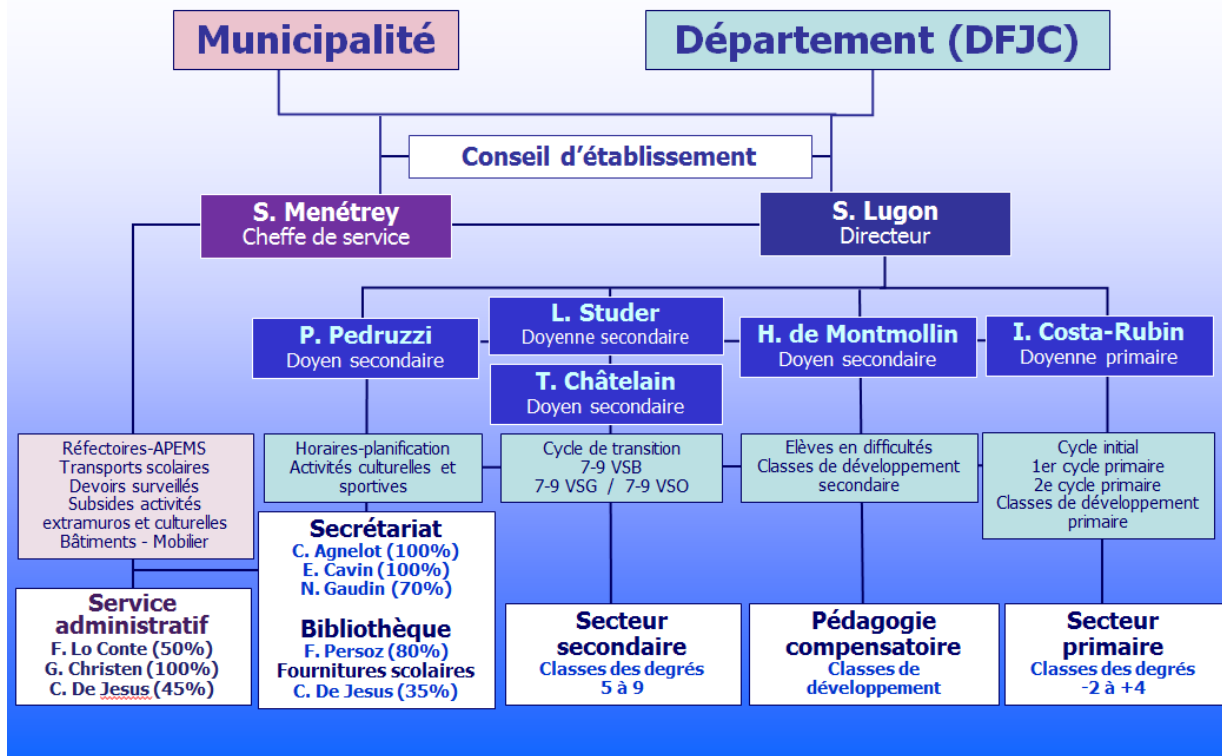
Municipalité

Département (DFJC)

Conseil d'établissement

S. Menétrey
Cheffe de service

S. Lugon
Directeur

P. Pedruzzi
Doyen secondaire

L. Studer
Doyenne secondaire

T. Châtelain
Doyen secondaire

H. de Montmollin
Doyen secondaire

I. Costa-Rubin
Doyenne primaire

Réfectoires-APEMS
Transports scolaires
Devoirs surveillés
Subsides activités extramuros et culturelles
Bâtiments - Mobilier

Horaires-planification
Activités culturelles et sportives

Cycle de transition
7-9 VSB
7-9 VSG / 7-9 VSO

Elèves en difficultés
Classes de développement secondaire

Cycle initial
1er cycle primaire
2e cycle primaire
Classes de développement primaire

Secrétariat
C. Agnelot (100%)
E. Cavin (100%)
N. Gaudin (70%)

Bibliothèque
F. Persoz (80%)
Fournitures scolaires
C. De Jesus (35%)

Service administratif
F. Lo Conte (50%)
G. Christen (100%)
C. De Jesus (45%)

Secteur secondaire
Classes des degrés 5 à 9

Pédagogie compensatoire
Classes de développement

Secteur primaire
Classes des degrés -2 à +4